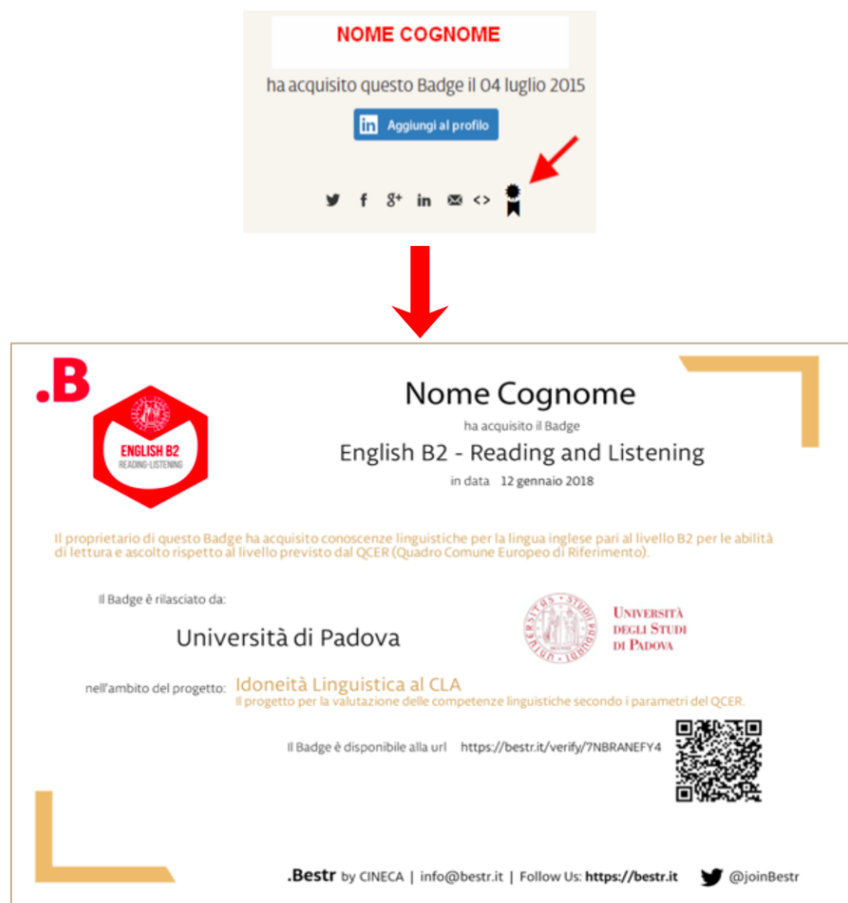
NOME COGNOME

ha acquisito questo Badge il 04 luglio 2015

Aggiungi al profilo

.B

ENGLISH B2
READING-LISTENING

Nome Cognome

ha acquisito il Badge

English B2 - Reading and Listening

in data 12 gennaio 2018

Il proprietario di questo Badge ha acquisito conoscenze linguistiche per la lingua inglese pari al livello B2 per le abilità di lettura e ascolto rispetto al livello previsto dal QCER (Quadro Comune Europeo di Riferimento).

Il Badge è rilasciato da:

Università di Padova

Università degli Studi di Padova

nell'ambito del progetto: Idoneità Linguistica al CLA
Il progetto per la valutazione delle competenze linguistiche secondo i parametri del QCER.

Il Badge è disponibile alla url https://bestr.it/verify/7NBRANEFY4

.Bestr by CINECA | info@bestr.it | Follow Us: https://bestr.it @joinBestr